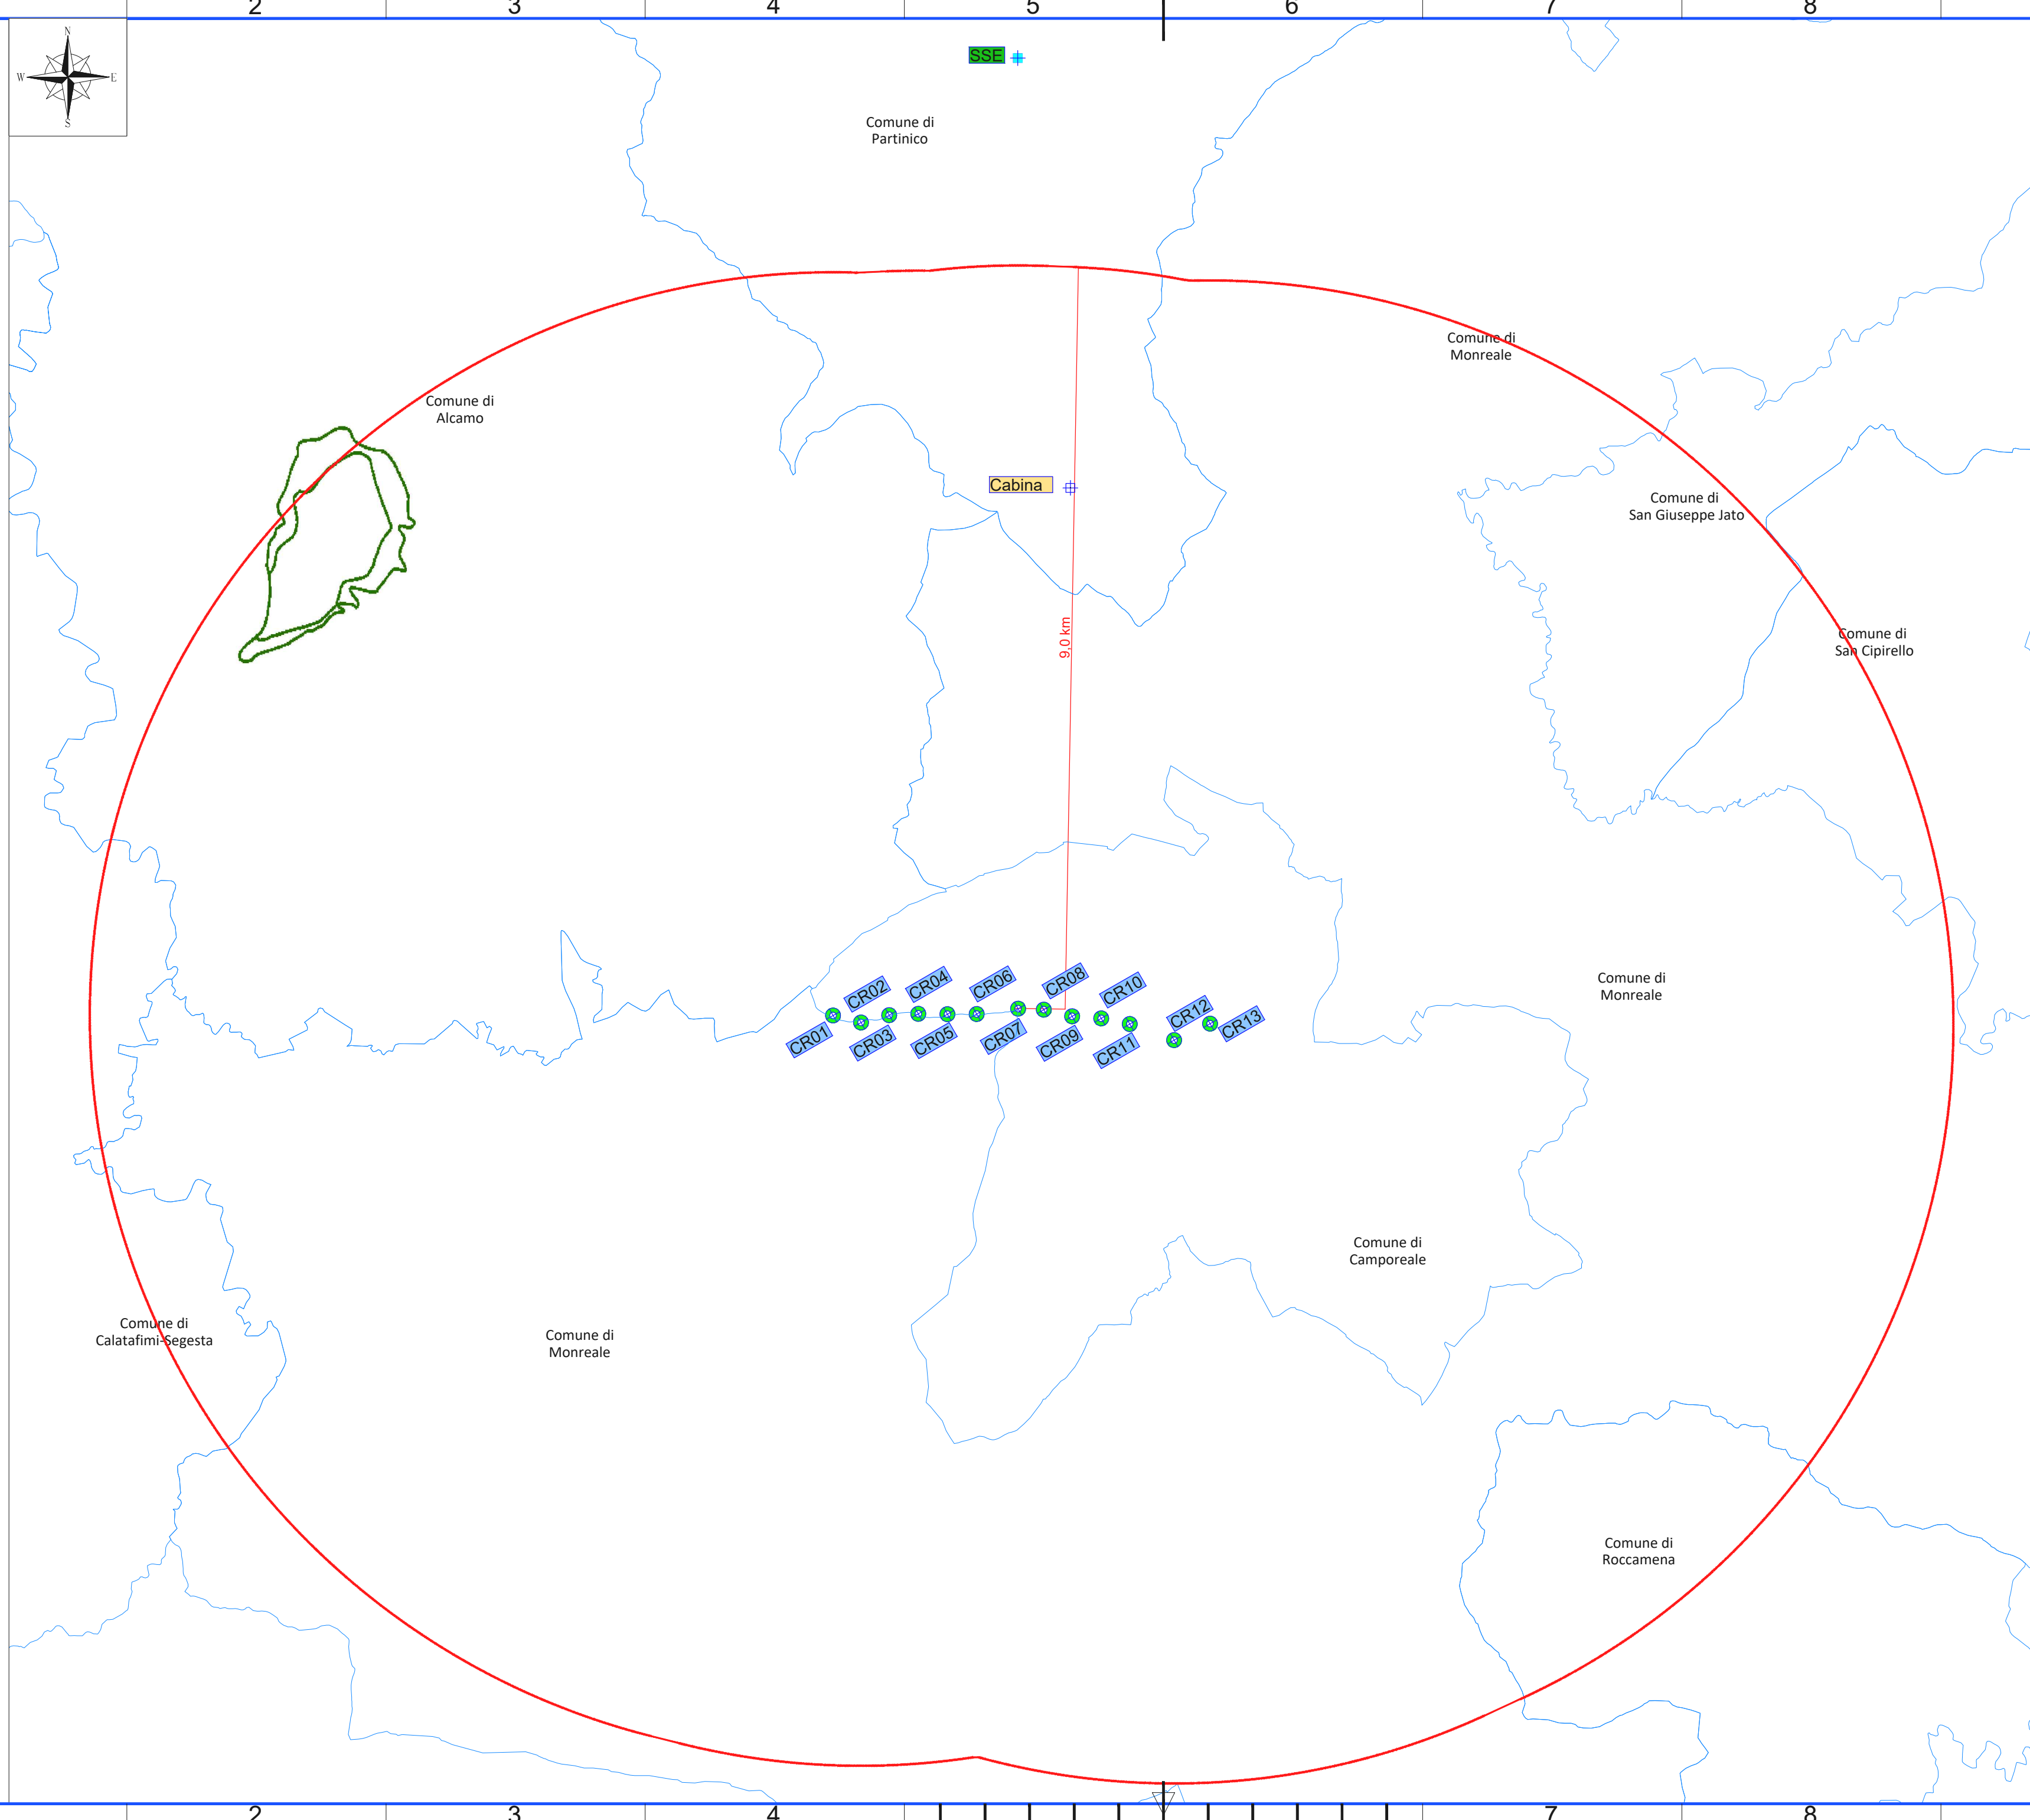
2 3 4 5 6 7 8

N
W E
S

SSE

Comune di Partinico

Comune di Monreale

Comune di Alcamo

Cabina

Comune di San Giuseppe Jato

9,0 km

Comune di San Cipirello

CR02 CR04 CR06 CR08 CR10 CR12 CR13
CR01 CR03 CR05 CR07 CR09 CR11

Comune di Monreale

Comune di Camporeale

Comune di Calatafimi-Segesta

Comune di Monreale

Comune di Roccamena

2 3 4 7 8